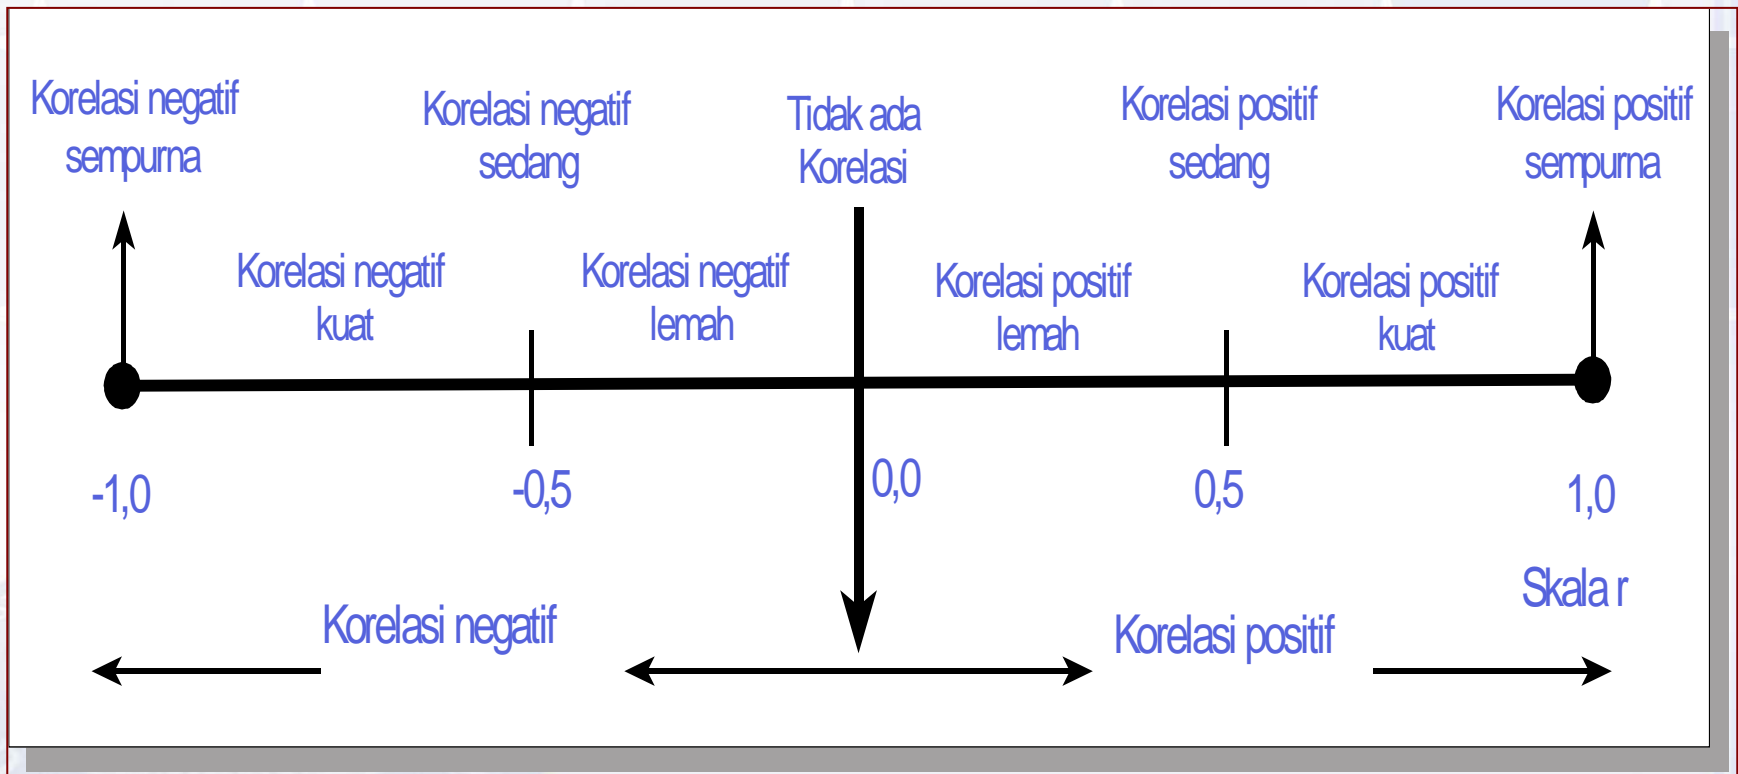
Korelasi negatif sempurna

Korelasi negatif sedang

Tidak ada Korelasi

Korelasi positif sedang

Korelasi positif sempurna

Korelasi negatif kuat

Korelasi negatif lemah

Korelasi positif lemah

Korelasi positif kuat

-1,0

-0,5

0,0

0,5

1,0

Skala r

Korelasi negatif

Korelasi positif